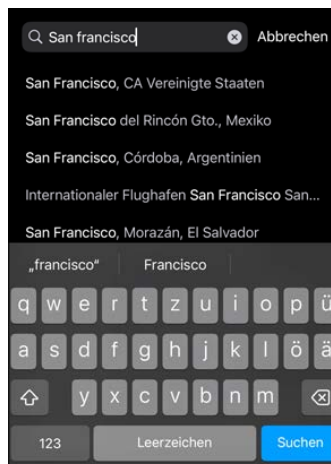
San francisco

Abbrechen

San Francisco, CA Vereinigte Staaten

San Francisco del Rincón Gto., Mexiko

San Francisco, Córdoba, Argentinien

Internationaler Flughafen San Francisco San...

San Francisco, Morazán, El Salvador

„francisco"

Francisco

q w e r t z u i o p ü

a s d f g h j k l ö ä

y x c v b n m

123

Leerzeichen

Suchen